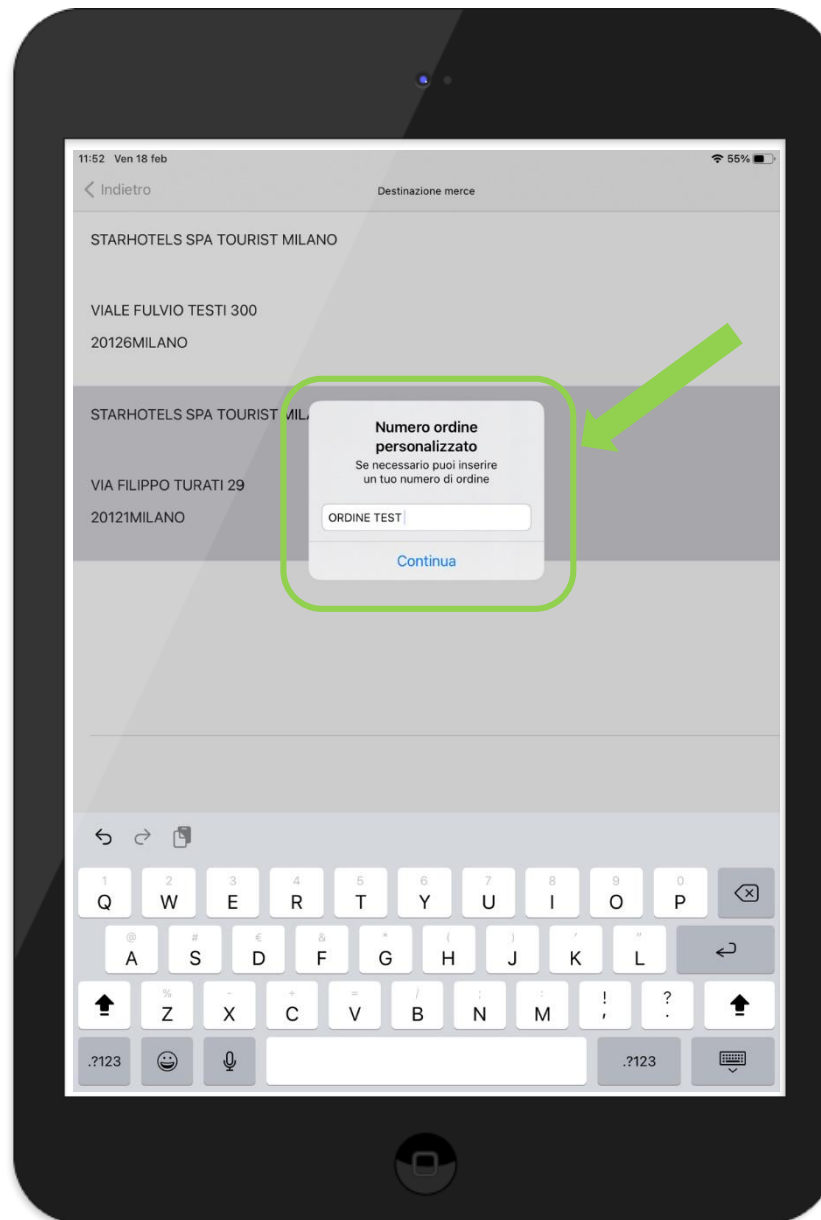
11:52 Ven 18 feb

55%

Indietro

Destinazione merce

STARHOTELS SPA TOURIST MILANO

VIALE FULVIO TESTI 300

20126MILANO

STARHOTELS SPA TOURIST MIL

VIA FILIPPO TURATI 29

20121MILANO

Numero ordine personalizzato

Se necessario puoi inserire un tuo numero di ordine

ORDINE TEST

Continua

1 Q 2 W 3 E 4 R 5 T 6 Y 7 U 8 I 9 O 0 P

@ A # S € D & F * G ( H ) J ' K " L

% Z - X + C = V / B ; N : M ! , ? .

.?123 .?123